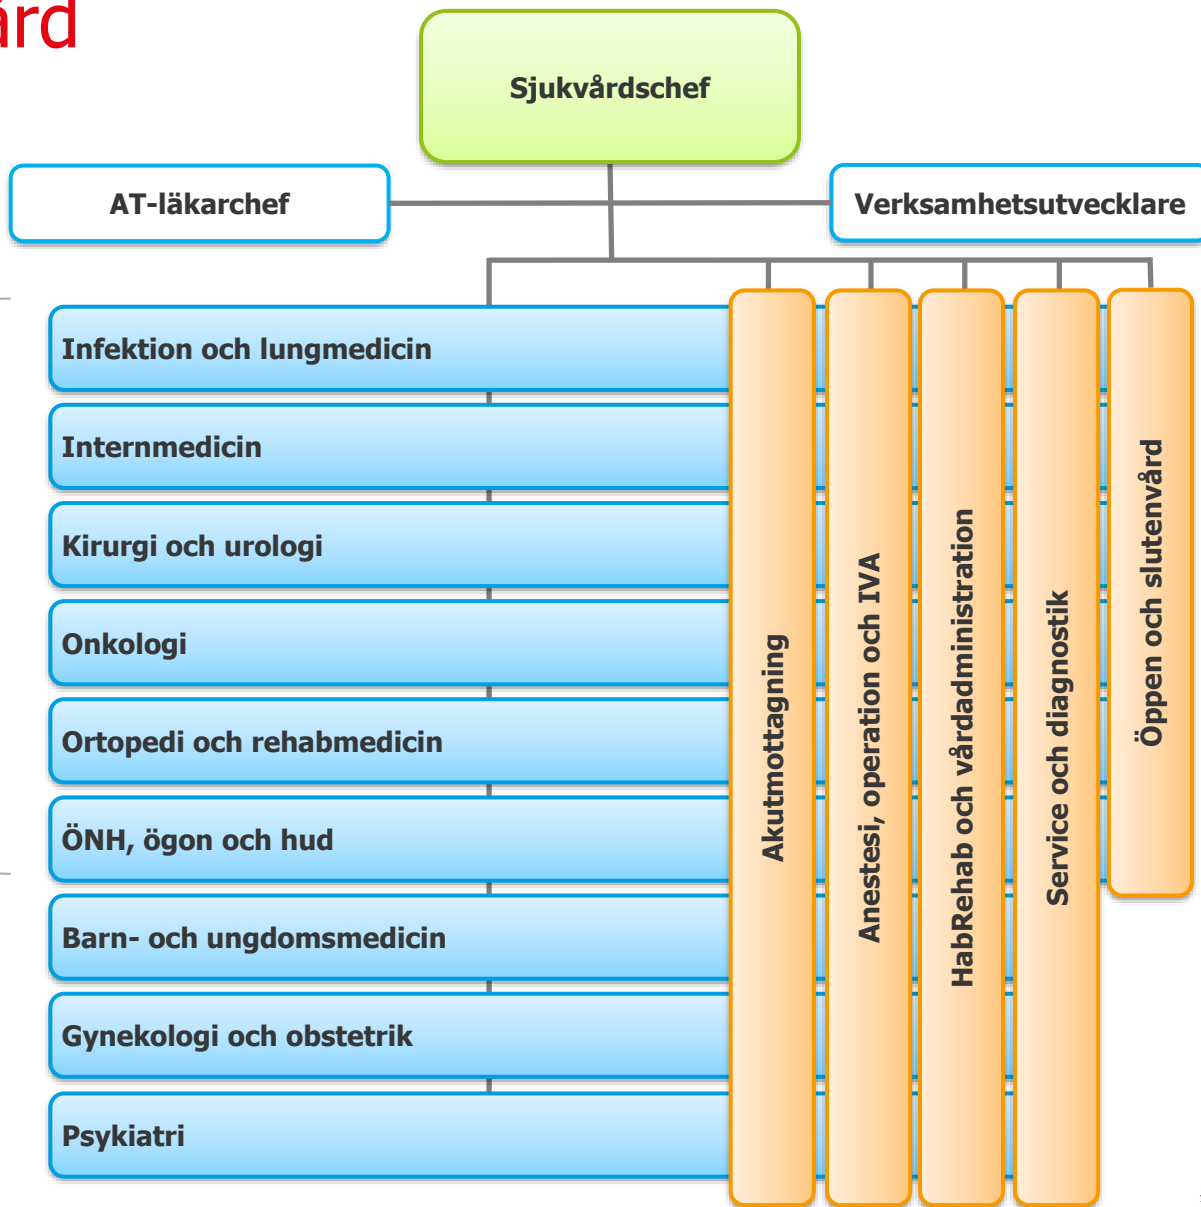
ård

Sjukvårdschef

AT-läkarchef

Verksamhetsutvecklare

Infektion och lungmedicin

Internmedicin

Kirurgi och urologi

Onkologi

Ortopedi och rehabmedicin

ÖNH, ögon och hud

Barn- och ungdomsmedicin

Gynekologi och obstetrik

Psykiatri

Akutmottagning

Anestesi, operation och IVA

HabRehab och vårdadministration

Service och diagnostik

Öppen och slutenvård